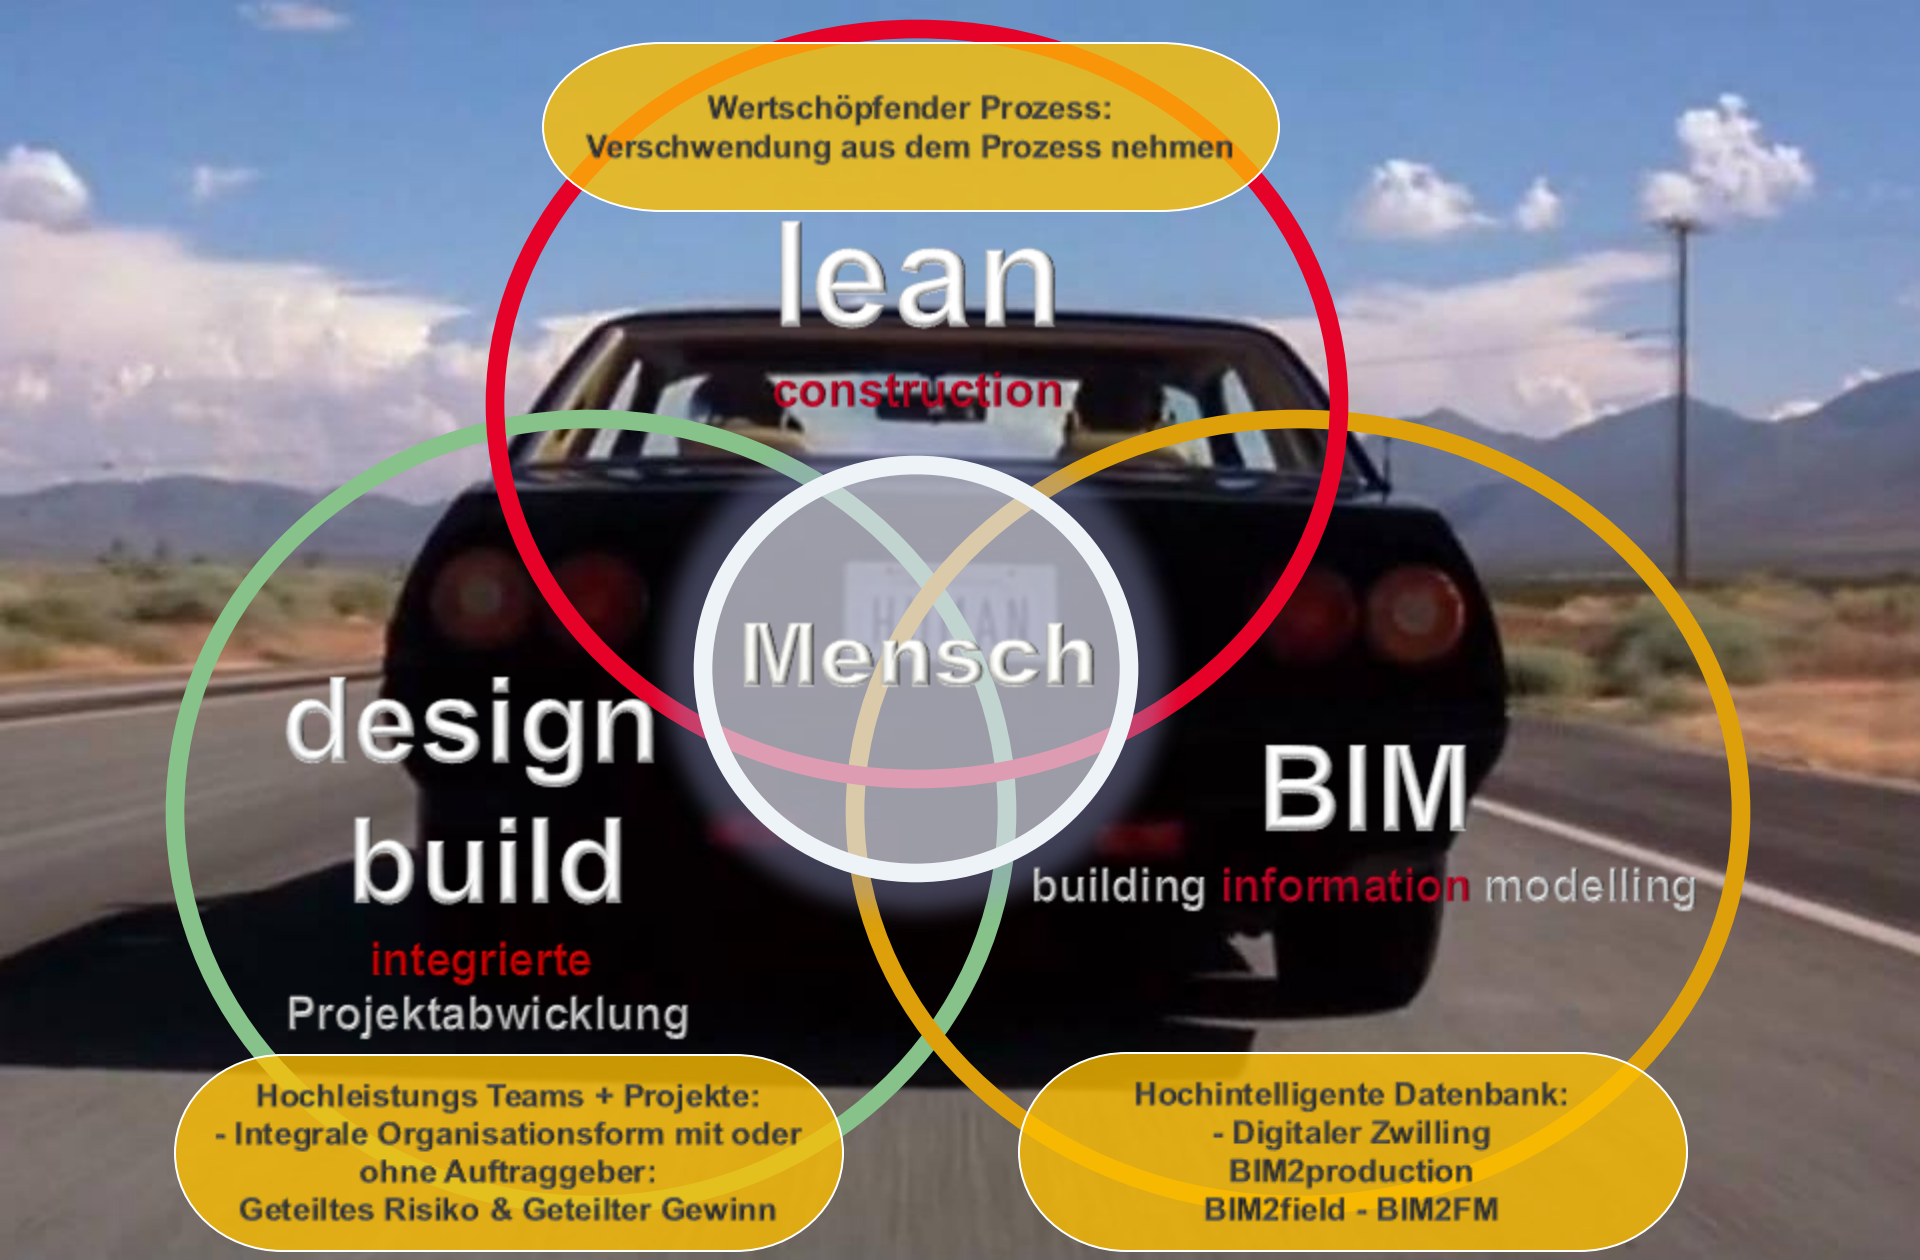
Wertschöpfender Prozess:
Verschwendung aus dem Prozess nehmen

lean
construction

Mensch

design
build
integrierte
Projektabwicklung

BIM
building information modelling

Hochleistungs Teams + Projekte:
- Integrale Organisationsform mit oder ohne Auftraggeber:
Geteiltes Risiko & Geteilter Gewinn

Hochintelligente Datenbank:
- Digitaler Zwilling
BIM2production
BIM2field - BIM2FM